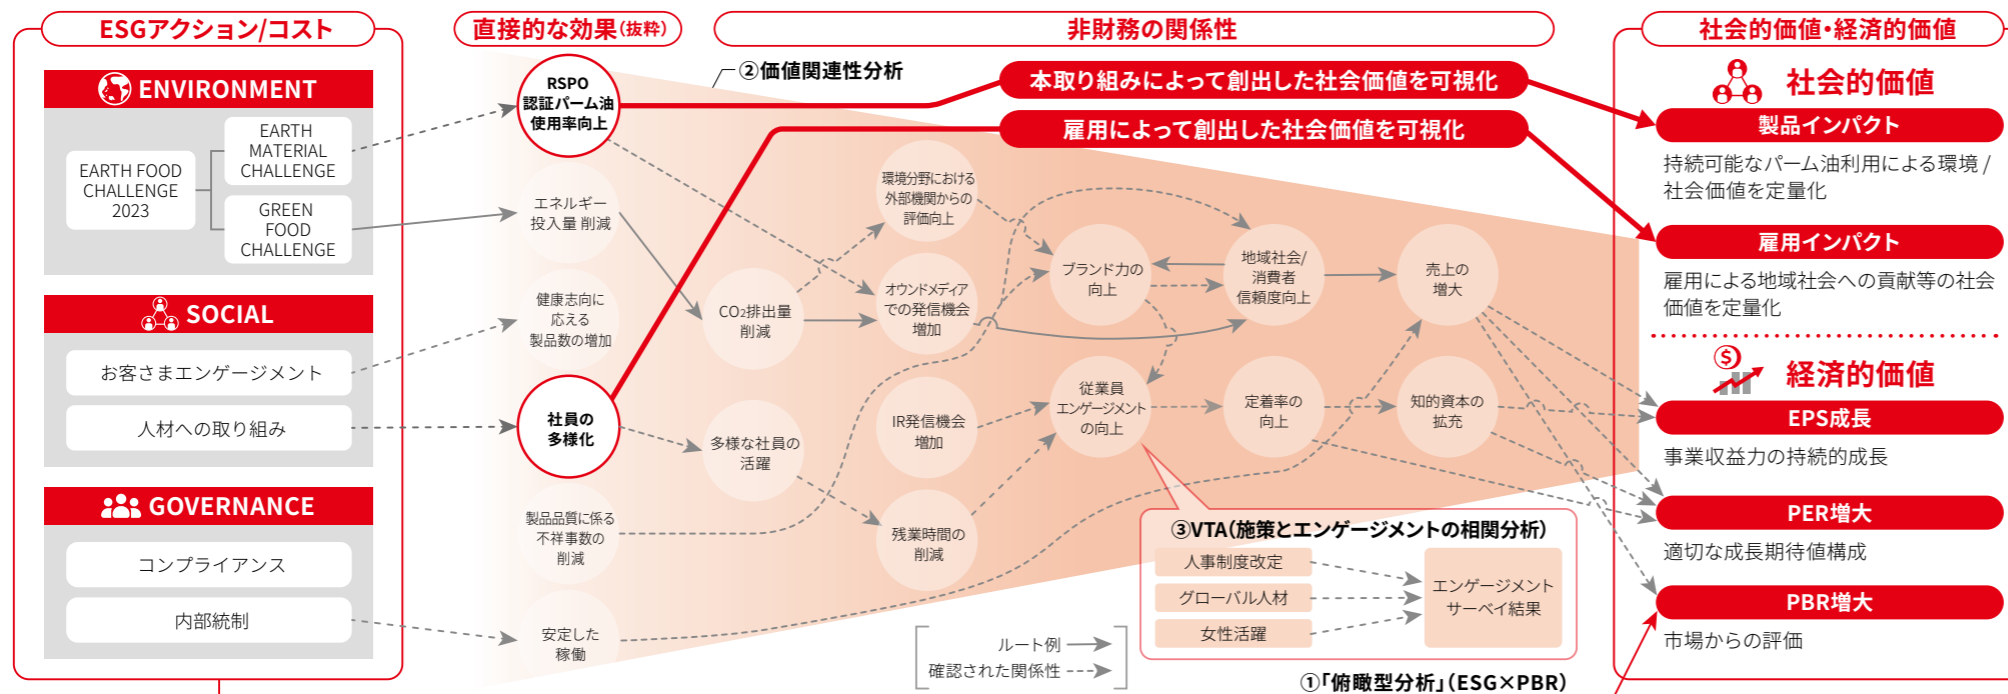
ESGアクション/コスト

ENVIRONMENT

EARTH FOOD CHALLENGE 2023

EARTH MATERIAL CHALLENGE

GREEN FOOD CHALLENGE

SOCIAL

お客さまエンゲージメント

人材への取り組み

GOVERNANCE

コンプライアンス

内部統制

直接的な効果(抜粋)

RSPO認証パーム油使用率向上

エネルギー投入量 削減

健康志向に応える製品数の増加

社員の多様化

製品品質に係る不祥事数の削減

安定した稼働

非財務の関係性

②価値関連性分析

本取り組みによって創出した社会価値を可視化

雇用によって創出した社会価値を可視化

環境分野における外部機関からの評価向上

CO₂排出量削減

オウンドメディアでの発信機会増加

ブランド力の向上

地域社会/消費者信頼度向上

売上の増大

多様な社員の活躍

IR発信機会増加

従業員エンゲージメントの向上

定着率の向上

知的資本の拡充

残業時間の削減

③VTA(施策とエンゲージメントの相関分析)

人事制度改定

グローバル人材

女性活躍

エンゲージメントサーベイ結果

ルート例

確認された関係性

①「俯瞰型分析」(ESG×PBR)

社会的価値・経済的価値

社会的価値

製品インパクト

持続可能なパーム油利用による環境/社会価値を定量化

雇用インパクト

雇用による地域社会への貢献等の社会価値を定量化

経済的価値

EPS成長

事業収益力の持続的成長

PER増大

適切な成長期待値構成

PBR増大

市場からの評価